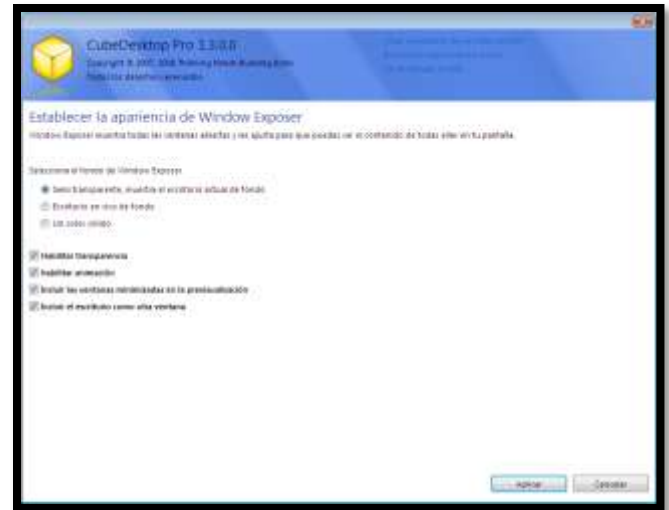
CubeDesktop Pro 1.3.0.0
Copyright © 2007-2008 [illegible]
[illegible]

Establecer la apariencia de Window Exposer
Windows Exposer muestra todas las ventanas abiertas y las ajusta para que puedas ver el contenido de todas ellas en tu pantalla.

Selecciona el fondo de Window Exposer
Semi transparente, muestra el escritorio actual de fondo
Escritorio en vivo de fondo
Un color sólido

Habilitar transparencia
Habilitar animación
Incluir las ventanas minimizadas en la previsualización
Incluir el escritorio como una ventana

Aplicar
Cancelar